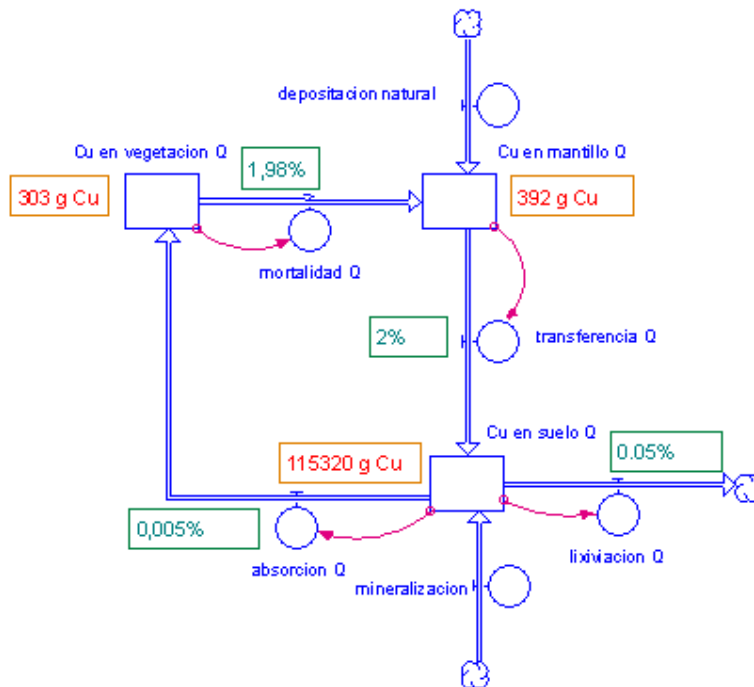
depositacion natural

Cu en vegetacion Q

1,98%

Cu en mantillo Q

303 g Cu

392 g Cu

mortalidad Q

2%

transferencia Q

Cu en suelo Q

115320 g Cu

0.05%

0,005%

absorcion Q

lixiviacion Q

mineralizacion